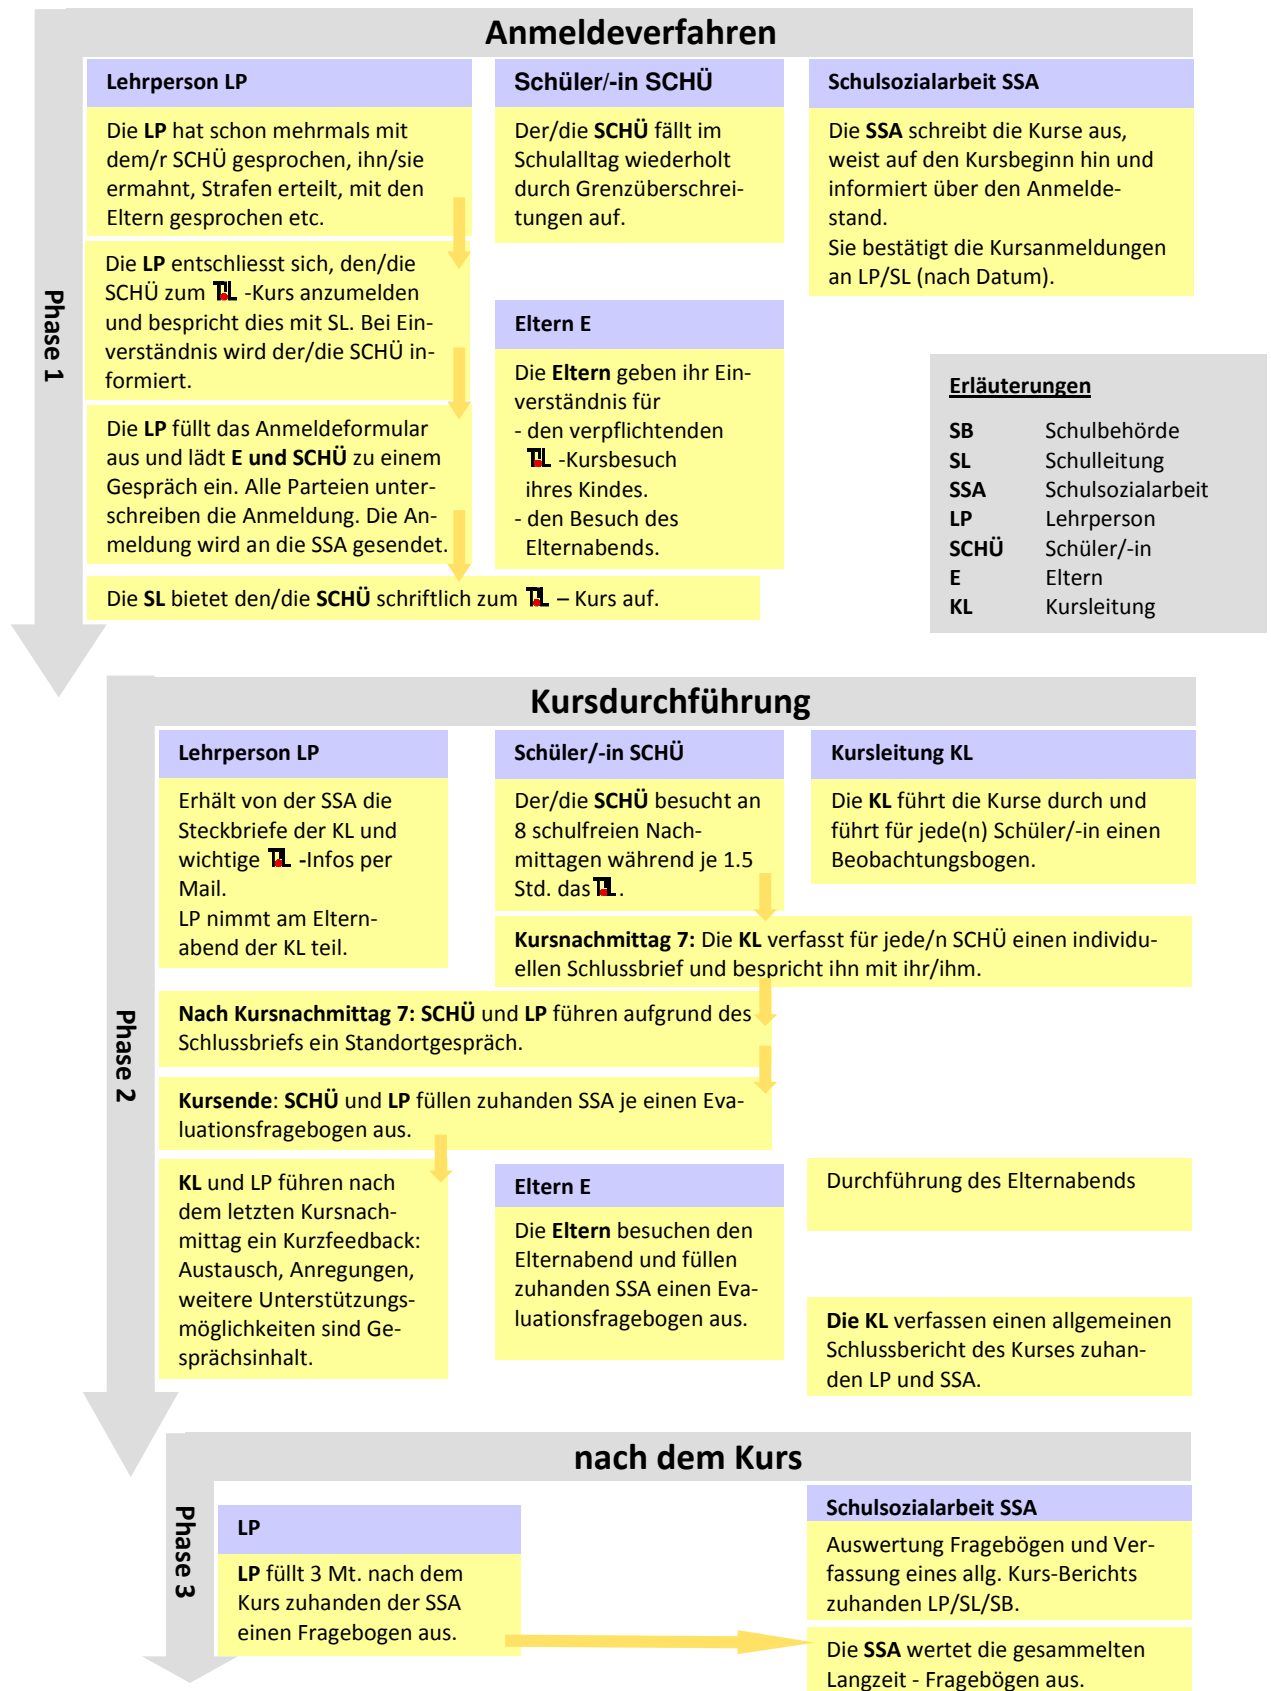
Anmeldeverfahren

Phase 1

Lehrperson LP

Die LP hat schon mehrmals mit dem/r SCHÜ gesprochen, ihn/sie ermahnt, Strafen erteilt, mit den Eltern gesprochen etc.

Die LP entschliesst sich, den/die SCHÜ zum TL -Kurs anzumelden und bespricht dies mit SL. Bei Einverständnis wird der/die SCHÜ informiert.

Die LP füllt das Anmeldeformular aus und lädt E und SCHÜ zu einem Gespräch ein. Alle Parteien unterschreiben die Anmeldung. Die Anmeldung wird an die SSA gesendet.

Die SL bietet den/die SCHÜ schriftlich zum TL – Kurs auf.

Schüler/-in SCHÜ

Der/die SCHÜ fällt im Schulalltag wiederholt durch Grenzüberschreitungen auf.

Eltern E

Die Eltern geben ihr Einverständnis für
- den verpflichtenden TL -Kursbesuch ihres Kindes.
- den Besuch des Elternabends.

Schulsozialarbeit SSA

Die SSA schreibt die Kurse aus, weist auf den Kursbeginn hin und informiert über den Anmeldestand.
Sie bestätigt die Kursanmeldungen an LP/SL (nach Datum).

Erläuterungen

| | |
|---|---|
| SB | Schulbehörde |
| SL | Schulleitung |
| SSA | Schulsozialarbeit |
| LP | Lehrperson |
| SCHÜ | Schüler/-in |
| E | Eltern |
| KL | Kursleitung |

Kursdurchführung

Phase 2

Lehrperson LP

Erhält von der SSA die Steckbriefe der KL und wichtige TL -Infos per Mail.
LP nimmt am Elternabend der KL teil.

Schüler/-in SCHÜ

Der/die SCHÜ besucht an 8 schulfreien Nachmittagen während je 1.5 Std. das TL.

Kursleitung KL

Die KL führt die Kurse durch und führt für jede(n) Schüler/-in einen Beobachtungsbogen.

Kursnachmittag 7: Die KL verfasst für jede/n SCHÜ einen individuellen Schlussbrief und bespricht ihn mit ihr/ihm.

Nach Kursnachmittag 7: SCHÜ und LP führen aufgrund des Schlussbriefs ein Standortgespräch.

Kursende: SCHÜ und LP füllen zuhanden SSA je einen Evaluationsfragebogen aus.

KL und LP führen nach dem letzten Kursnachmittag ein Kurzfeedback: Austausch, Anregungen, weitere Unterstützungsmöglichkeiten sind Gesprächsinhalt.

Eltern E

Die Eltern besuchen den Elternabend und füllen zuhanden SSA einen Evaluationsfragebogen aus.

Durchführung des Elternabends

Die KL verfassen einen allgemeinen Schlussbericht des Kurses zuhanden LP und SSA.

nach dem Kurs

Phase 3

LP

LP füllt 3 Mt. nach dem Kurs zuhanden der SSA einen Fragebogen aus.

Schulsozialarbeit SSA

Auswertung Fragebögen und Verfassung eines allg. Kurs-Berichts zuhanden LP/SL/SB.

Die SSA wertet die gesammelten Langzeit - Fragebögen aus.